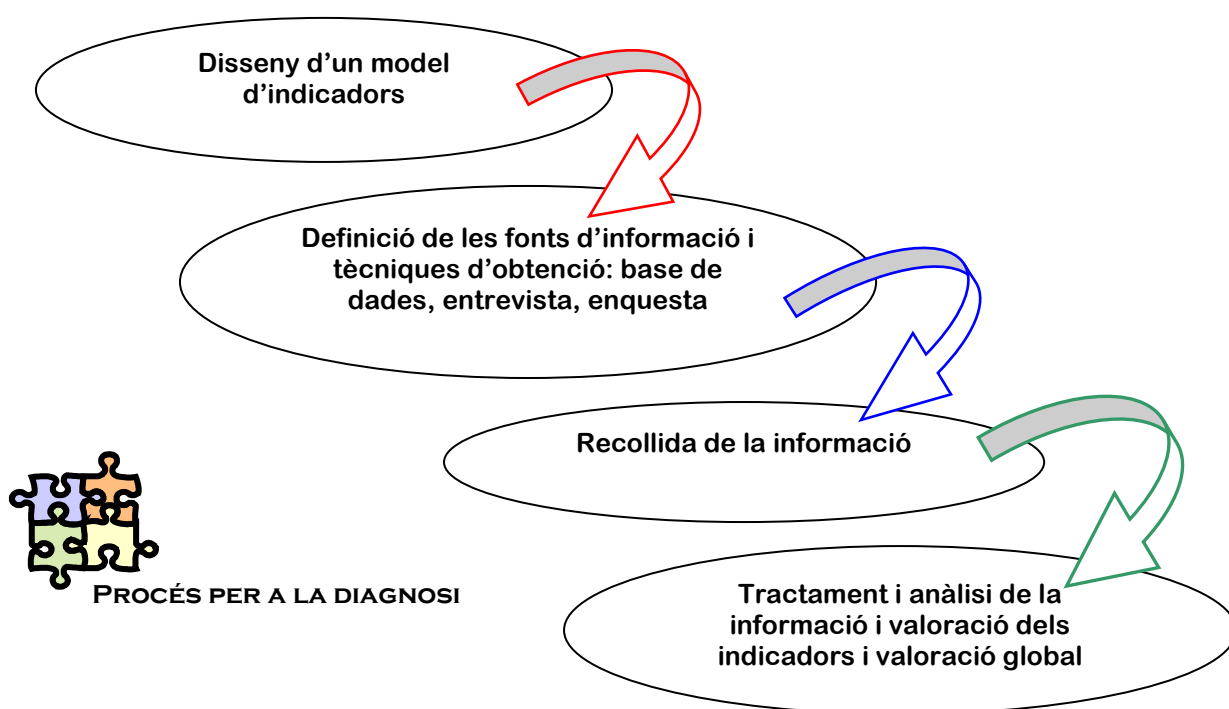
Disseny d'un model d'indicadors

Definició de les fonts d'informació i tècniques d'obtenció: base de dades, entrevista, enquesta

Recollida de la informació

Tractament i anàlisi de la informació i valoració dels indicadors i valoració global

Procés per a la diagnosi